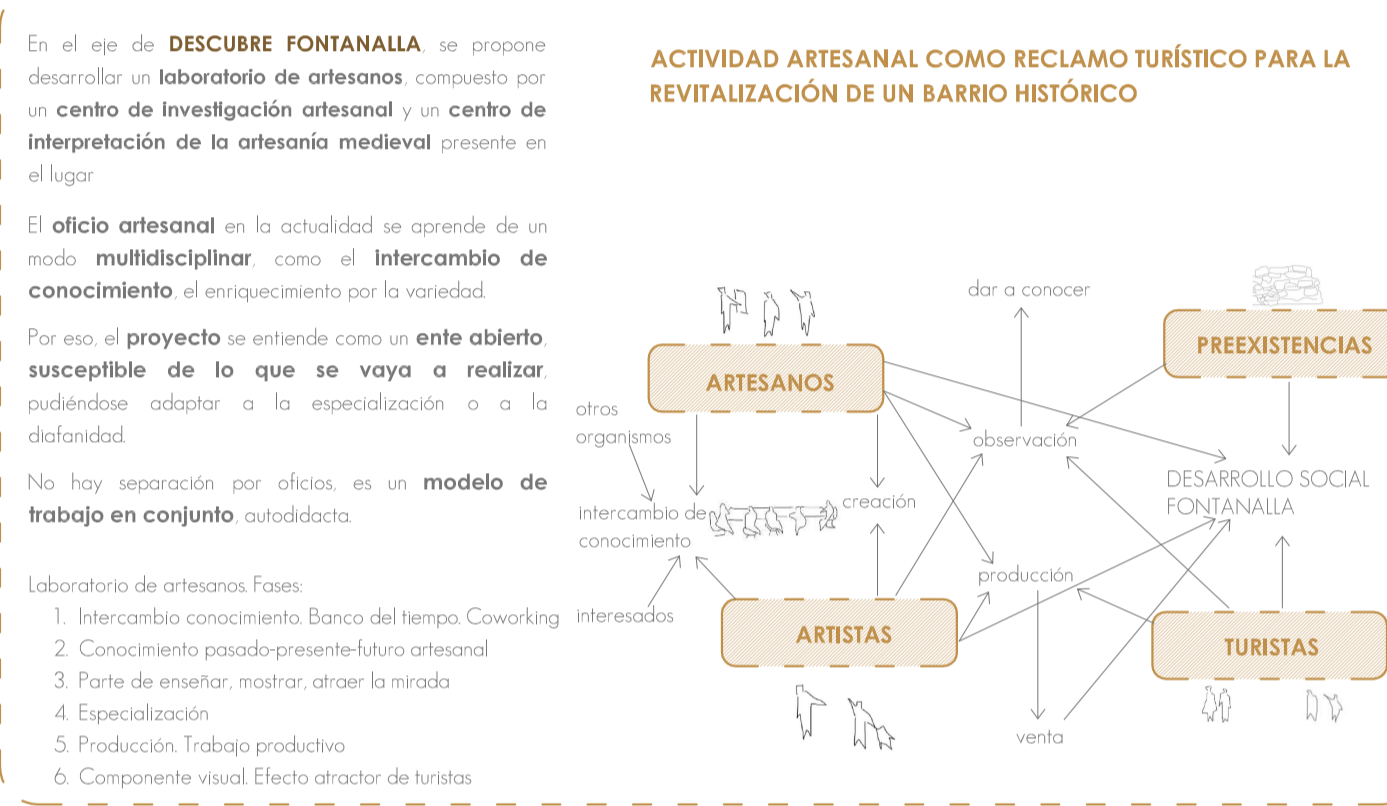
En el eje de **DESCUBRE FONTANALLA**, se propone desarrollar un **laboratorio de artesanos**, compuesto por un **centro de investigación artesanal** y un **centro de interpretación de la artesanía medieval** presente en el lugar

El **oficio artesanal** en la actualidad se aprende de un modo **multidisciplinar**, como el **intercambio de conocimiento**, el enriquecimiento por la variedad.

Por eso, el **proyecto** se entiende como un **ente abierto**, **susceptible de lo que se vaya a realizar**, pudiéndose adaptar a la especialización o a la diafanidad.

No hay separación por oficios, es un **modelo de trabajo en conjunto**, autodidacta.

Laboratorio de artesanos. Fases:
1. Intercambio conocimiento. Banco del tiempo. Coworking
2. Conocimiento pasado-presente-futuro artesanal
3. Parte de enseñar, mostrar, atraer la mirada
4. Especialización
5. Producción. Trabajo productivo
6. Componente visual. Efecto atractor de turistas

ACTIVIDAD ARTESANAL COMO RECLAMO TURÍSTICO PARA LA REVITALIZACIÓN DE UN BARRIO HISTÓRICO

dar a conocer

PREEXISTENCIAS

ARTESANOS

otros organismos

observación

DESARROLLO SOCIAL FONTANALLA

intercambio de conocimiento

creación

producción

interesados

ARTISTAS

TURISTAS

venta